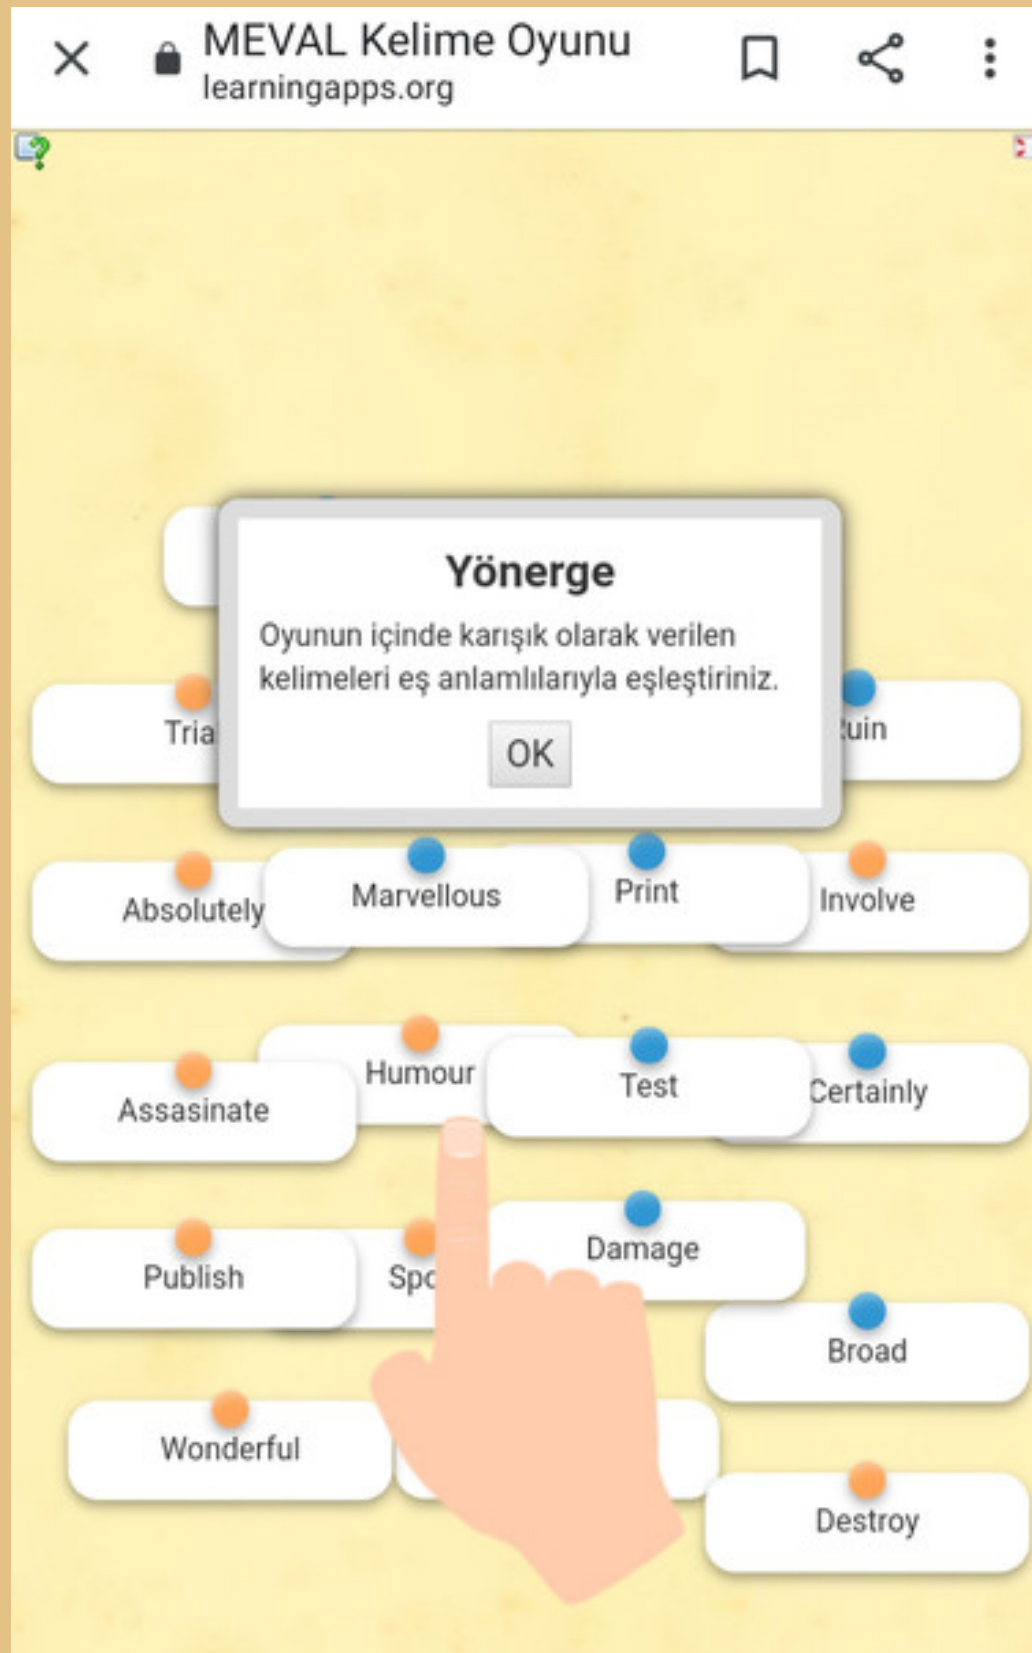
MEVAL Kelime Oyunu
learningapps.org

Yönerge

Oyunun içinde karışık olarak verilen kelimeleri eş anlamlılarıyla eşleştiriniz.

OK

Tria

uin

Absolutely

Marvellous

Print

Involve

Assasinate

Humour

Test

Certainly

Publish

Spo

Damage

Broad

Wonderful

Destroy